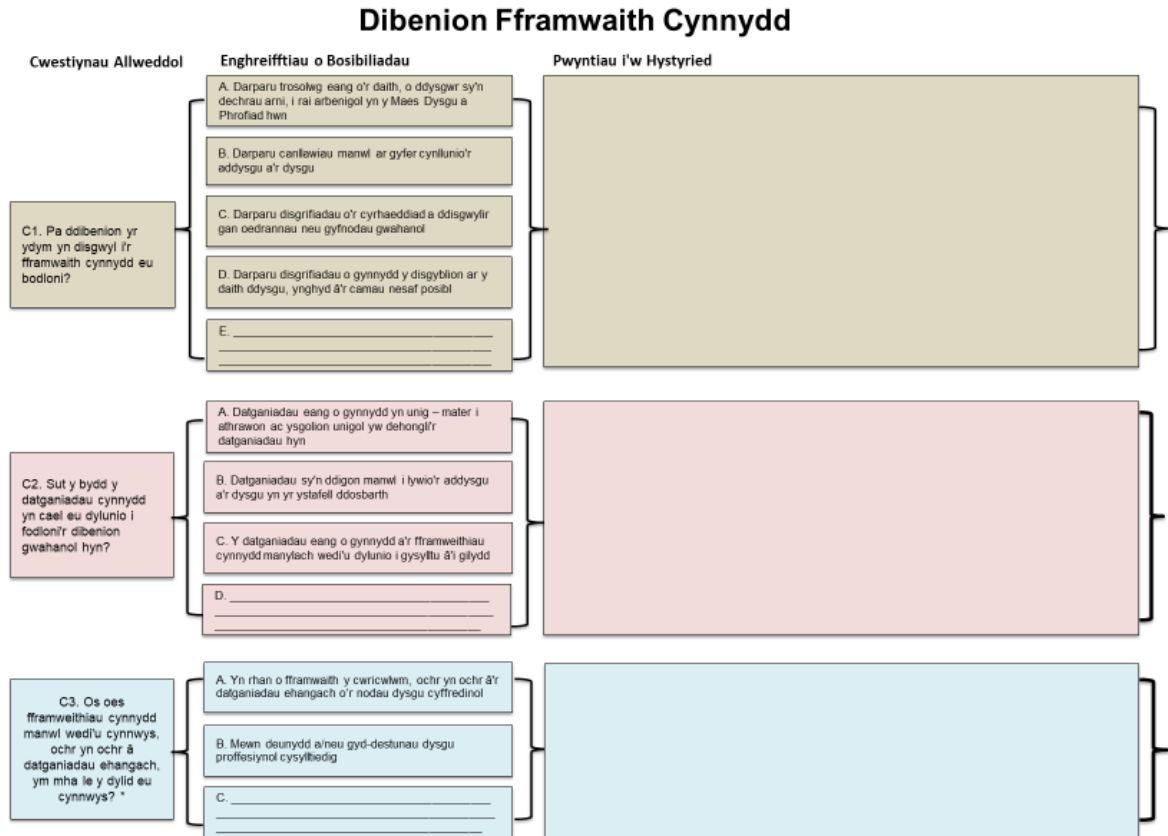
Dibenion Fframwaith Cynnydd

Cwestiynau Allweddol

Enghreifftiau o Bosibiliadau

Pwyntiau i'w Hystyried

C1. Pa ddibenion yr ydym yn disgwyl i'r fframwaith cynnydd eu bodloni?

A. Darparu trosolwg eang o'r daith, o ddysgwr sy'n dechrau arni, i rai arbenigol yn y Maes Dysgu a Phrofiad hwn

B. Darparu canllawiau manwl ar gyfer cynllunio'r addysgu a'r dysgu

C. Darparu disgrifiadau o'r cyrhaeddiad a ddisgwylir gan oedrannau neu gyfnodau gwahanol

D. Darparu disgrifiadau o gynnydd y disgyblion ar y daith ddysgu, ynghyd â'r camau nesaf posibl

E. ______

C2. Sut y bydd y datganiadau cynnydd yn cael eu dylunio i fodloni'r dibenion gwahanol hyn?

A. Datganiadau eang o gynnydd yn unig – mater i athrawon ac ysgolion unigol yw dehongli'r datganiadau hyn

B. Datganiadau sy'n ddigon manwl i lywio'r addysgu a'r dysgu yn yr ystafell ddosbarth

C. Y datganiadau eang o gynnydd a'r fframweithiau cynnydd manylach wedi'u dylunio i gysylltu â'i gilydd

D. ______

C3. Os oes fframweithiau cynnydd manwl wedi'u cynnwys, ochr yn ochr â datganiadau ehangach, ym mha le y dylid eu cynnwys? *

A. Yn rhan o fframwaith y cwricwlwm, ochr yn ochr â'r datganiadau ehangach o'r nodau dysgu cyffredinol

B. Mewn deunydd a/neu gyd-destunau dysgu proffesiynol cysylltiedig

C. ______